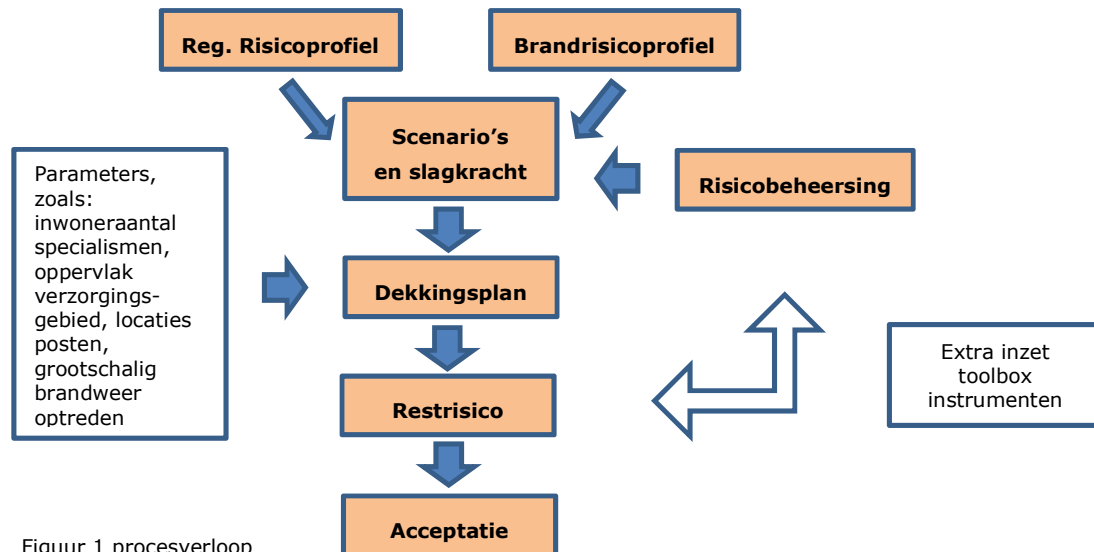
Reg. Risicoprofiel

Brandrisicoprofiel

Scenario's en slagkracht

Risicobeheersing

Parameters, zoals: inwoneraantal specialismen, oppervlak verzorgingsgebied, locaties posten, grootschalig brandweer optreden

Dekkingsplan

Restrisico

Extra inzet toolbox instrumenten

Acceptatie

Figuur 1 procesverloop